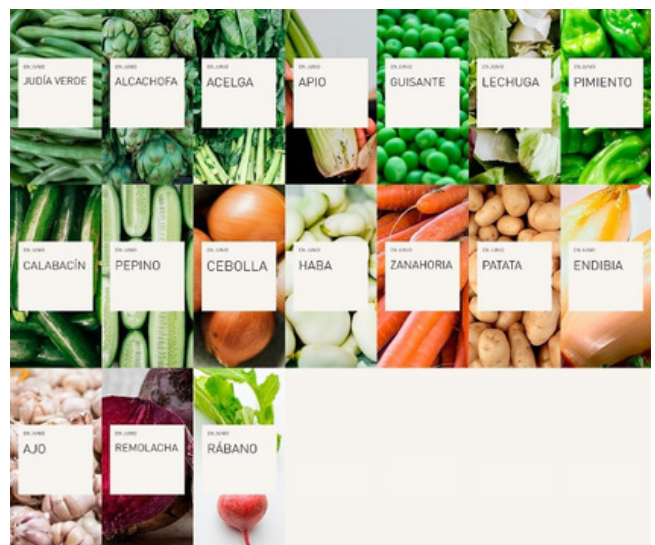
EN JUNIO
JUDÍA VERDE

EN JUNIO
ALCACHOFA

EN JUNIO
ACELGA

EN JUNIO
APIO

EN JUNIO
GUISANTE

EN JUNIO
LECHUGA

EN JUNIO
PIMIENTO

EN JUNIO
CALABACÍN

EN JUNIO
PEPINO

EN JUNIO
CEBOLLA

EN JUNIO
HABA

EN JUNIO
ZANAHORIA

EN JUNIO
PATATA

EN JUNIO
ENDIBIA

EN JUNIO
AJO

EN JUNIO
REMOLACHA

EN JUNIO
RÁBANO